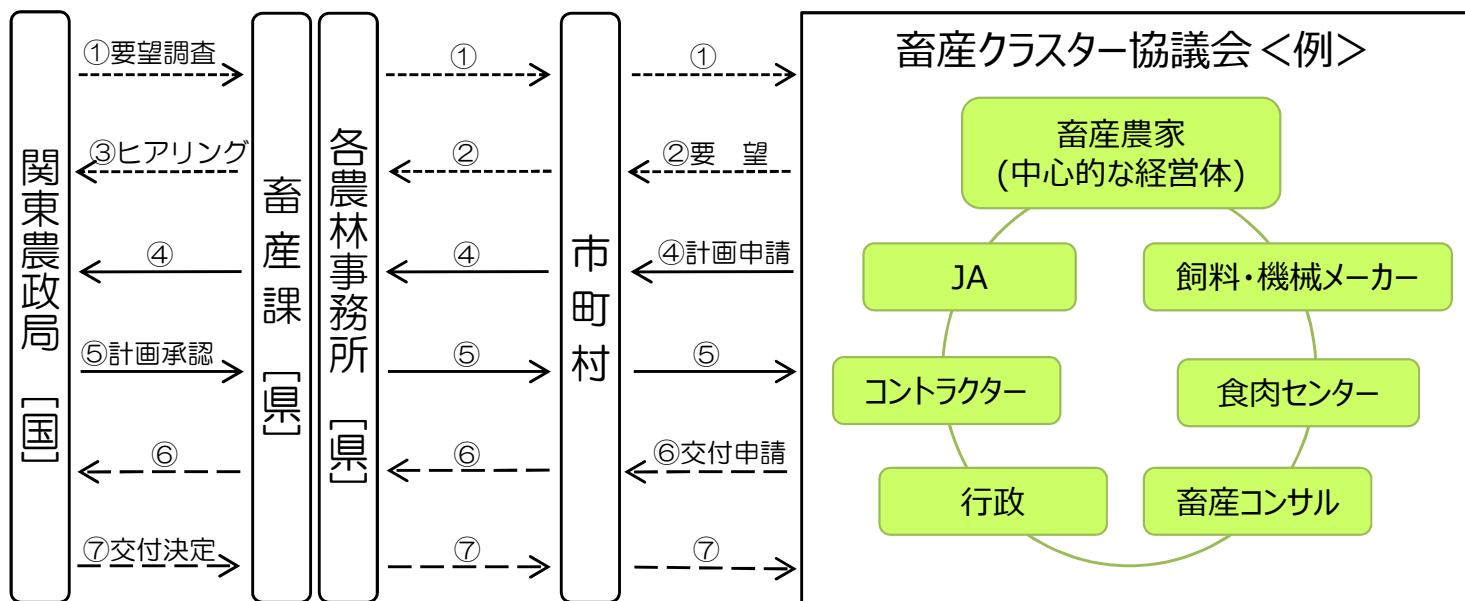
関東農政局［国］

①要望調査

③ヒアリング

④

⑤計画承認

⑥

⑦交付決定

畜産課［県］

各農林事務所［県］

①

②

④

⑤

⑥

⑦

市町村

①

②要　望

④計画申請

⑤

⑥交付申請

⑦

畜産クラスター協議会＜例＞

畜産農家
(中心的な経営体)

JA

飼料・機械メーカー

コントラクター

食肉センター

行政

畜産コンサル